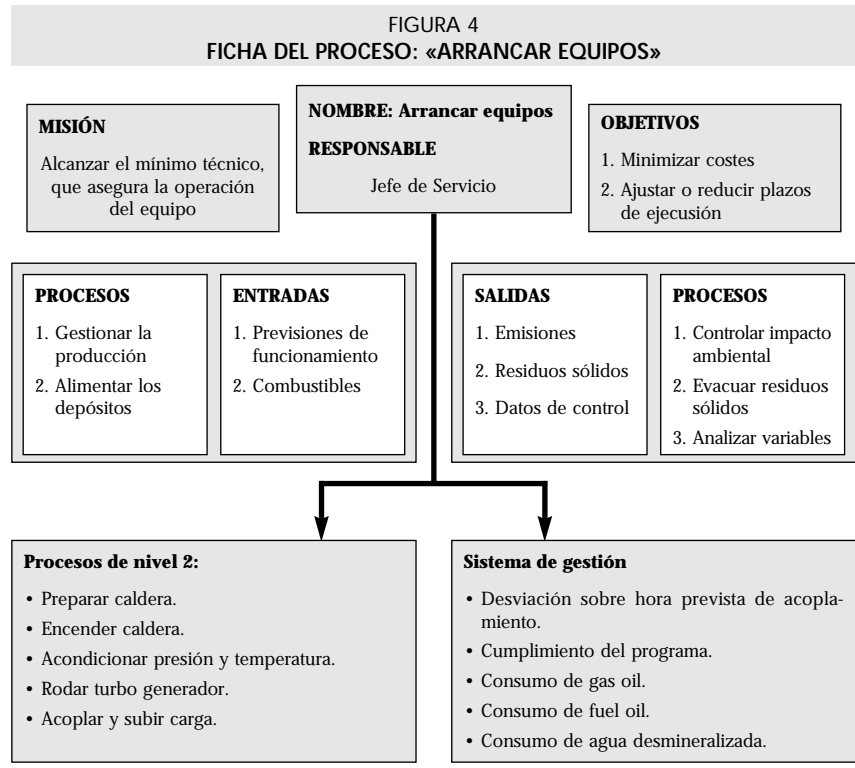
FIGURA 4
FICHA DEL PROCESO: «ARRANCAR EQUIPOS»

MISIÓN

Alcanzar el mínimo técnico, que asegura la operación del equipo

NOMBRE: Arrancar equipos

RESPONSABLE

Jefe de Servicio

OBJETIVOS

1. Minimizar costes
2. Ajustar o reducir plazos de ejecución

PROCESOS

1. Gestionar la producción
2. Alimentar los depósitos

ENTRADAS

1. Previsiones de funcionamiento
2. Combustibles

SALIDAS

1. Emisiones
2. Residuos sólidos
3. Datos de control

PROCESOS

1. Controlar impacto ambiental
2. Evacuar residuos sólidos
3. Analizar variables

Procesos de nivel 2:

• Preparar caldera.
• Encender caldera.
• Acondicionar presión y temperatura.
• Rodar turbo generador.
• Acoplar y subir carga.

Sistema de gestión

• Desviación sobre hora prevista de acoplamiento.
• Cumplimiento del programa.
• Consumo de gas oil.
• Consumo de fuel oil.
• Consumo de agua desmineralizada.